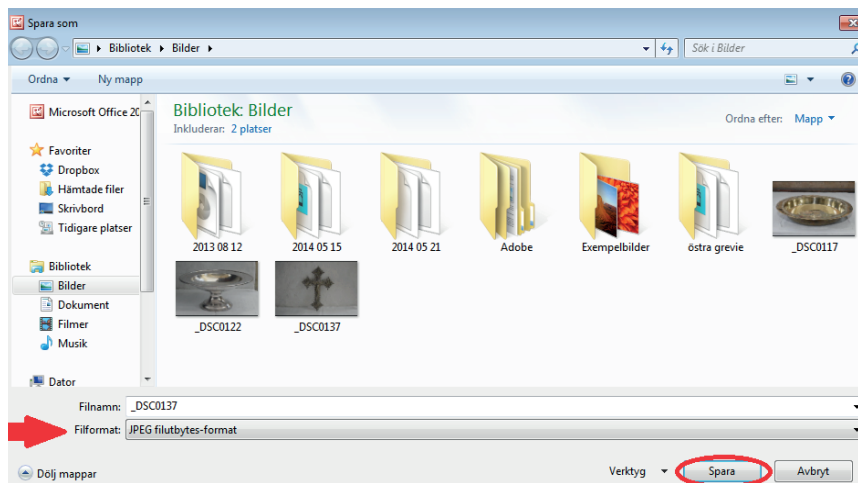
Spara som

Bibliotek ▸ Bilder ▸

Sök i Bilder

Ordna ▾ Ny mapp

Microsoft Office 20

Favoriter
Dropbox
Hämtade filer
Skrivbord
Tidigare platser

Bibliotek
Bilder
Dokument
Filmer
Musik

Dator

Bibliotek: Bilder
Inkluderar: 2 platser

Ordna efter: Mapp ▾

2013 08 12
2014 05 15
2014 05 21
Adobe
Exempelbilder
östra grevie
_DSC0117
_DSC0122
_DSC0137

Filnamn: _DSC0137
Filformat: JPEG filutbytes-format

Dölj mappar

Verktyg ▾ Spara Avbryt